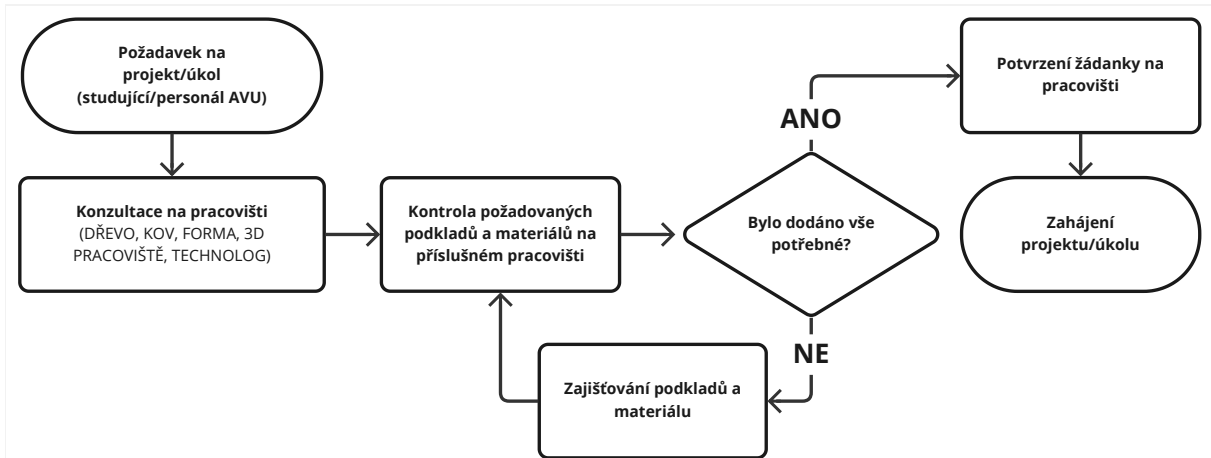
Požadavek na projekt/úkol (studující/personál AVU)

Konzultace na pracovišti (DŘEVO, KOV, FORMA, 3D PRACOVIŠTĚ, TECHNOLOG)

Kontrola požadovaných podkladů a materiálů na příslušném pracovišti

Bylo dodáno vše potřebné?

ANO

Potvrzení žádanky na pracovišti

Zahájení projektu/úkolu

NE

Zajišťování podkladů a materiálu